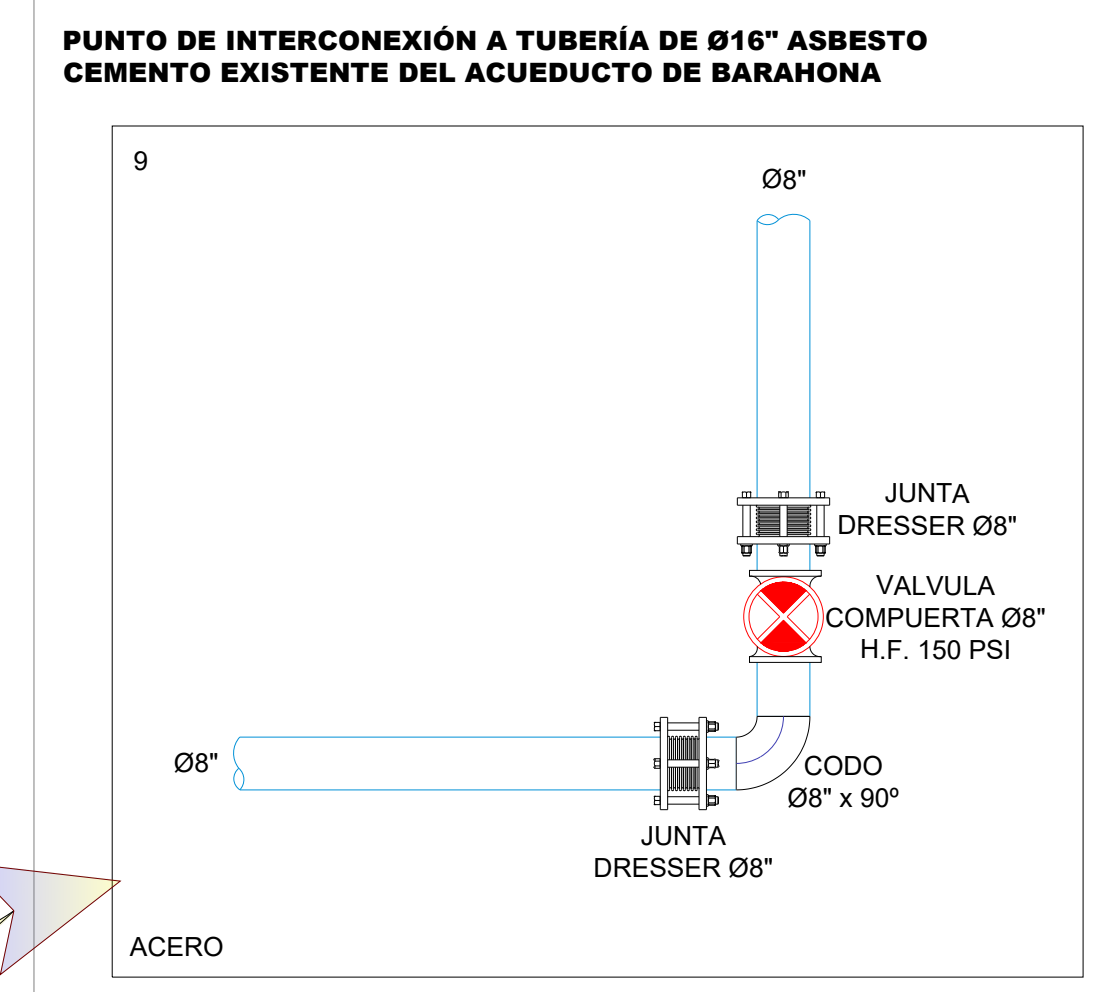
PUNTO DE INTERCONEXIÓN A TUBERÍA DE Ø16" ASBESTO CEMENTO EXISTENTE DEL ACUEDUCTO DE BARAHONA

9

Ø8"

JUNTA DRESSER Ø8"

VALVULA COMPUERTA Ø8" H.F. 150 PSI

Ø8"

CODO Ø8" x 90º

JUNTA DRESSER Ø8"

ACERO